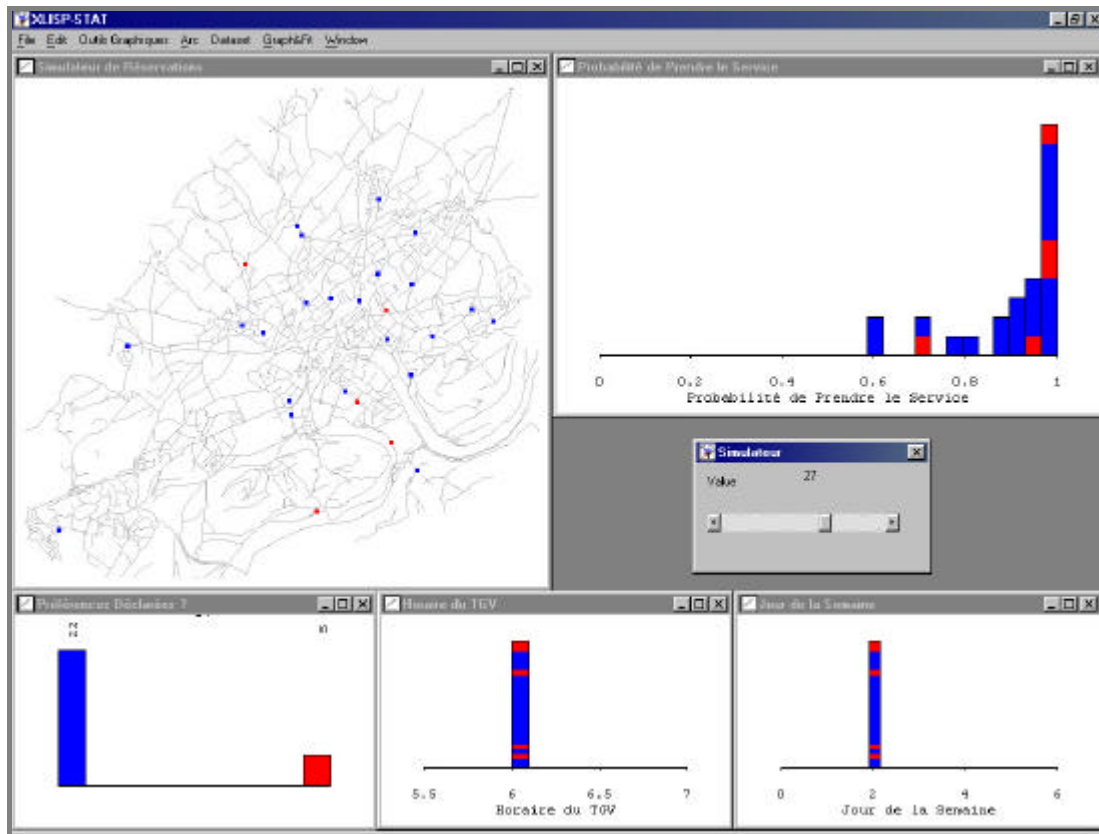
XLISP-STAT

File Edit Outils Graphiques Arc Dataset Graph&Fit Window

Simulateur de Réservations

Probabilité de Prendre le Service

0 0.2 0.4 0.6 0.8 1

Probabilité de Prendre le Service

Simulateur

Value 27

Préférence Déclarée ?

oui non

Horaire du TGV

5.5 6 6.5 7

Horaire du TGV

Jour de la Semaine

0 2 4 6

Jour de la Semaine